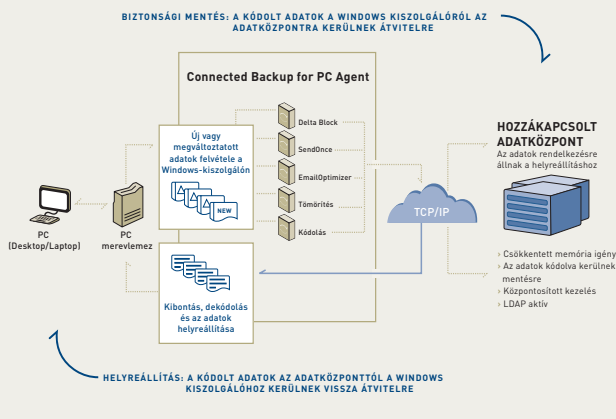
BIZTONSÁGI MENTÉS: A KÓDOLT ADATOK A WINDOWS KISZOLGÁLÓRÓL AZ ADATKÖZPONTRA KERÜLNEK ÁTVITELRE

Connected Backup for PC Agent

Új vagy megváltoztatott adatok felvétele a Windows-kiszolgálón

NEW

Delta Block

SendOnce

EmailOptimizer

Tömörítés

Kódolás

TCP/IP

HOZZÁKAPCSOLT ADATKÖZPONT

Az adatok rendelkezésre állnak a helyreállításhoz

PC (Desktop/Laptop)

PC merevlemez

Kibontás, dekódolás és az adatok helyreállítása

Csökkentett memória igény

Az adatok kódolva kerülnek mentésre

Központosított kezelés

LDAP aktív

HELYREÁLLÍTÁS: A KÓDOLT ADATOK AZ ADATKÖZPONTTÓL A WINDOWS KISZOLGÁLÓHOZ KERÜLNEK VISSZA ÁTVITELRE